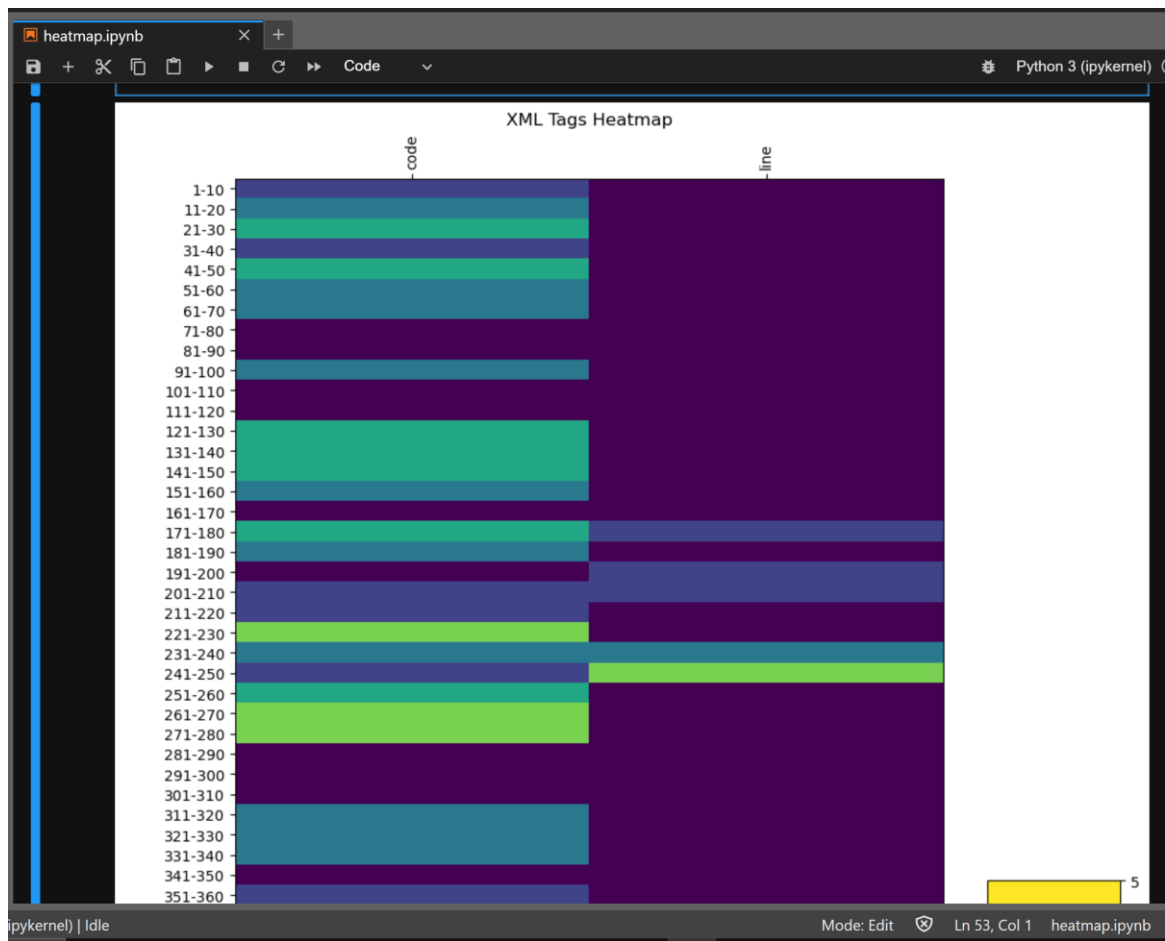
heatmap.ipynb × +

Code

Python 3 (ipykernel)

XML Tags Heatmap

code

line

1-10
11-20
21-30
31-40
41-50
51-60
61-70
71-80
81-90
91-100
101-110
111-120
121-130
131-140
141-150
151-160
161-170
171-180
181-190
191-200
201-210
211-220
221-230
231-240
241-250
251-260
261-270
271-280
281-290
291-300
301-310
311-320
321-330
331-340
341-350
351-360

5

ipykernel) | Idle

Mode: Edit

Ln 53, Col 1 heatmap.ipynb